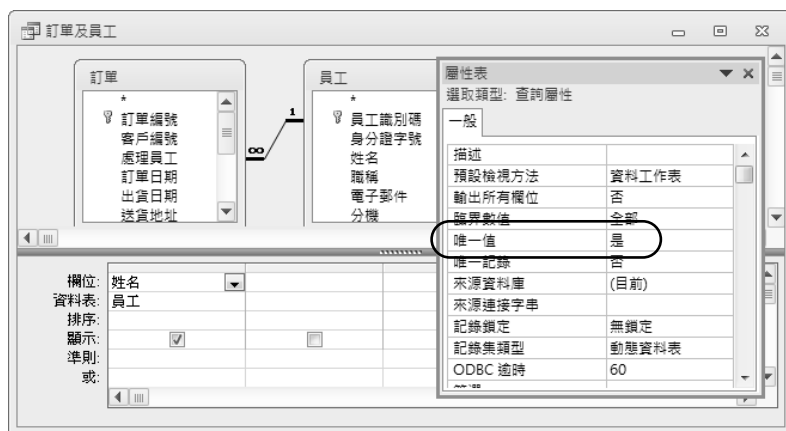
訂單及員工

訂單
*
訂單編號
客戶編號
處理員工
訂單日期
出貨日期
送貨地址

1
∞

員工
*
員工識別碼
身分證字號
姓名
職稱
電子郵件
分機

屬性表
選取類型: 查詢屬性
一般

| 描述 | |
|---|---|
| 預設檢視方法 | 資料工作表 |
| 輸出所有欄位 | 否 |
| 臨界數值 | 全部 |
| 唯一值 | 是 |
| 唯一記錄 | 否 |
| 來源資料庫 | (目前) |
| 來源連接字串 | |
| 記錄鎖定 | 無鎖定 |
| 記錄集類型 | 動態資料表 |
| ODBC 逾時 | 60 |

| 欄位: | 姓名 | |
|---|---|---|
| 資料表: | 員工 | |
| 排序: | | |
| 顯示: | ☑ | ☐ |
| 準則: | | |
| 或: | | |